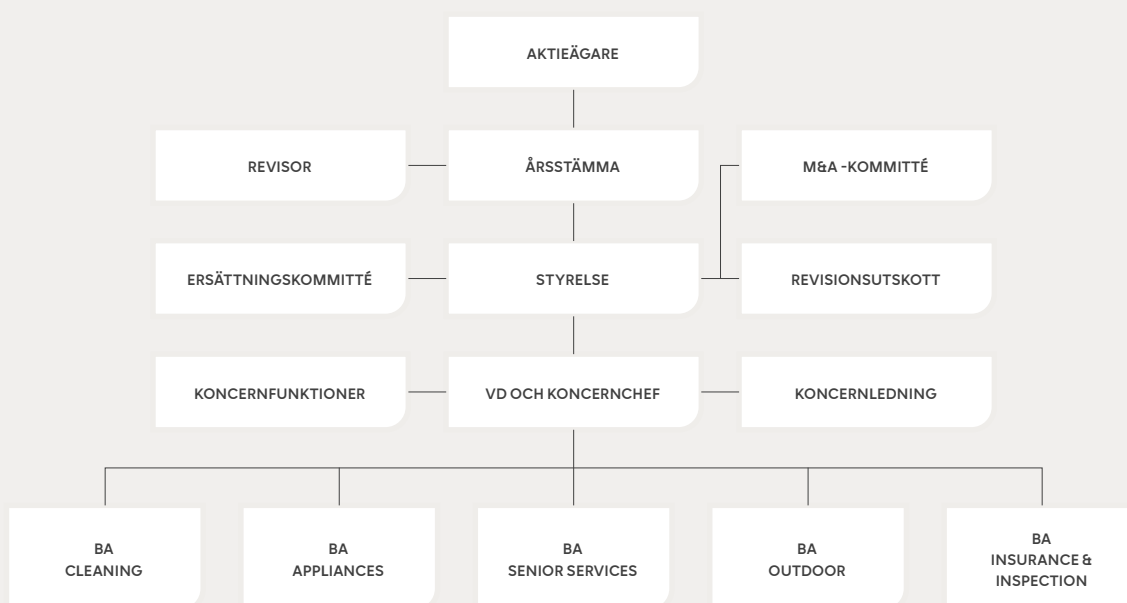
AKTIEÄGARE

REVISOR

ÅRSSTÄMMA

M&A -KOMMITTÉ

ERSÄTTNINGSKOMMITTÉ

STYRELSE

REVISIONSUTSKOTT

KONCERNFUNKTIONER

VD OCH KONCERNCHEF

KONCERNLEDNING

BA CLEANING

BA APPLIANCES

BA SENIOR SERVICES

BA OUTDOOR

BA INSURANCE & INSPECTION